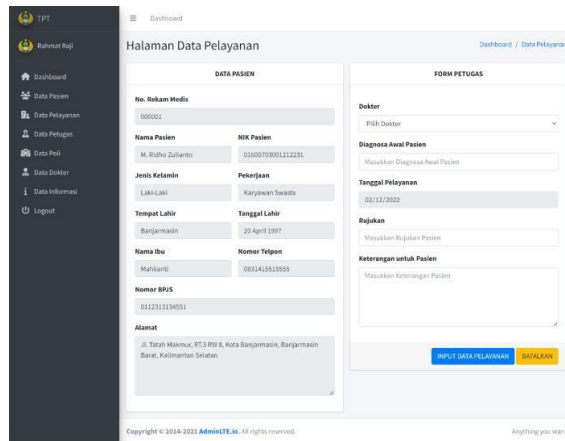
TPT

Rahmat Raji

Dashboard
Data Pasien
Data Pelayanan
Data Petugas
Data Poli
Data Dokter
Data Informasi
Logout

≡ Dashboard

Halaman Data Pelayanan

Dashboard / Data Pelayanan

DATA PASIEN

No. Rekam Medis
000001

Nama Pasien
M. Ridho Zulianto

NIK Pasien
01600703001212231

Jenis Kelamin
Laki-Laki

Pekerjaan
Karyawan Swasta

Tempat Lahir
Banjarmasin

Tanggal Lahir
20 April 1997

Nama Ibu
Mahlianti

Nomor Telpon
0831415515555

Nomor BPJS
0112313134551

Alamat
Jl. Tatah Makmur, RT.3 RW.8, Kota Banjarmasin, Banjarmasin Barat, Kalimantan Selatan

FORM PETUGAS

Dokter
Pilih Dokter

Diagnosa Awal Pasien
Masukkan Diagnosa Awal Pasien

Tanggal Pelayanan
02/12/2022

Rujukan
Masukkan Rujukan Pasien

Keterangan untuk Pasien
Masukkan Keterangan Pasien

INPUT DATA PELAYANAN
BATALKAN

Copyright © 2014-2021 AdminLTE.io. All rights reserved.

Anything you war